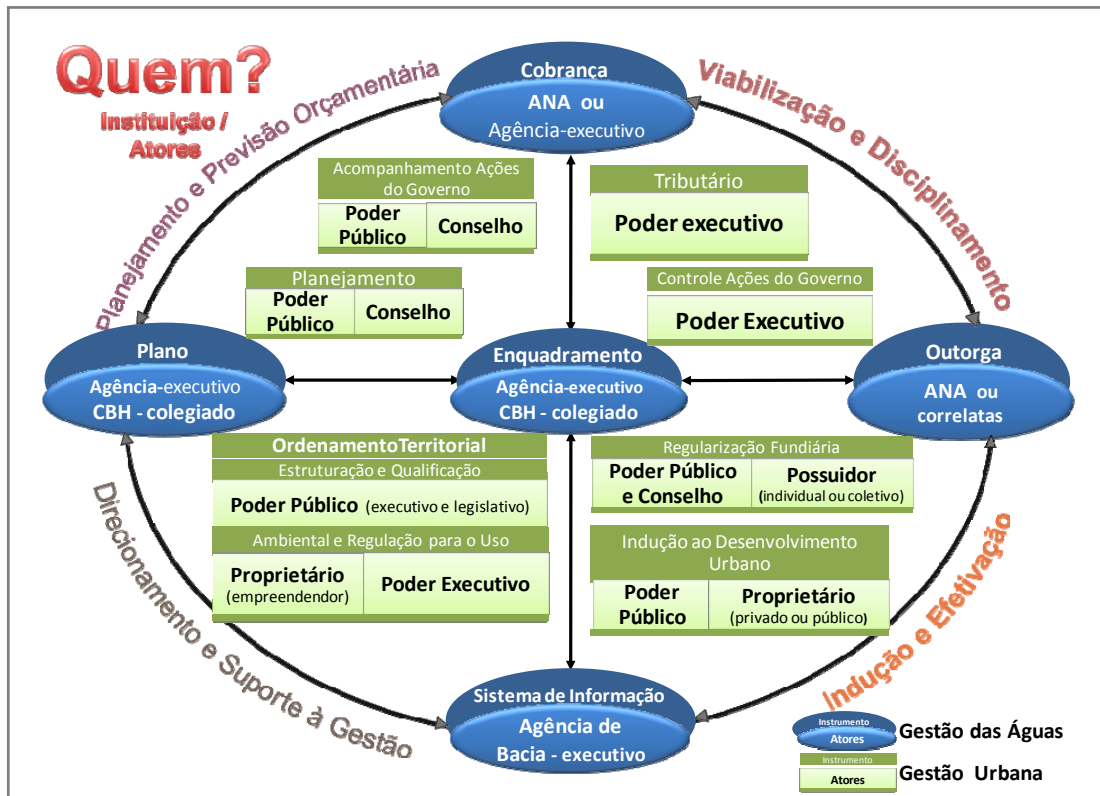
Quem?
Instituição / Atores

Planejamento e Previsão Orçamentária

Cobrança
ANA ou
Agência-executivo

Viabilização e Disciplinamento

Acompanhamento Ações do Governo

| Poder Público | Conselho |
|---|---|

Tributário
Poder executivo

Planejamento

| Poder Público | Conselho |
|---|---|

Controle Ações do Governo
Poder Executivo

Plano
Agência-executivo
CBH - colegiado

Enquadramento
Agência-executivo
CBH - colegiado

Outorga
ANA ou
correlatas

OrdenamentoTerritorial
Estruturação e Qualificação
Poder Público (executivo e legislativo)
Ambiental e Regulação para o Uso

| Proprietário (empreendendor) | Poder Executivo |
|---|---|

Regularização Fundiária

| Poder Público e Conselho | Possuidor (individual ou coletivo) |
|---|---|

Indução ao Desenvolvimento Urbano

| Poder Público | Proprietário (privado ou público) |
|---|---|

Direcionamento e Suporte à Gestão

Indução e Efetivação

Sistema de Informação
Agência de
Bacia - executivo

Instrumento
Atores
Gestão das Águas

Instrumento
Atores
Gestão Urbana